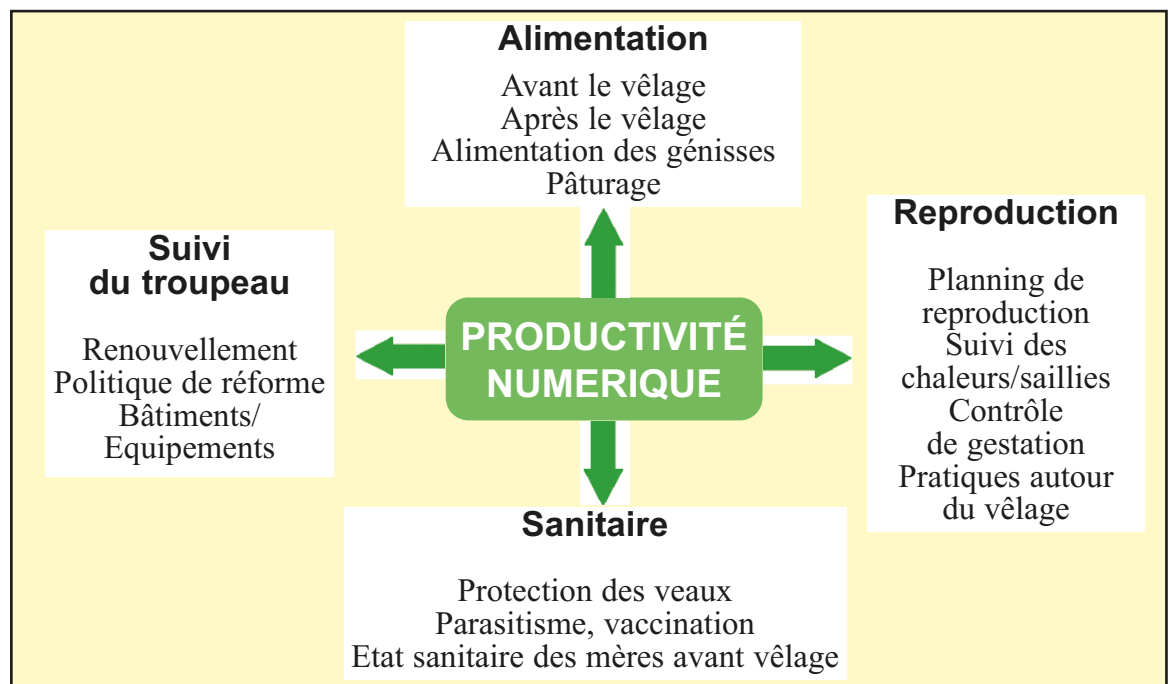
Alimentation

Avant le vêlage
Après le vêlage
Alimentation des génisses
Pâturage

Suivi du troupeau

Renouvellement
Politique de réforme
Bâtiments/ Equipements

PRODUCTIVITÉ NUMERIQUE

Reproduction

Planning de reproduction
Suivi des chaleurs/saillies
Contrôle de gestation
Pratiques autour du vêlage

Sanitaire

Protection des veaux
Parasitisme, vaccination
Etat sanitaire des mères avant vêlage